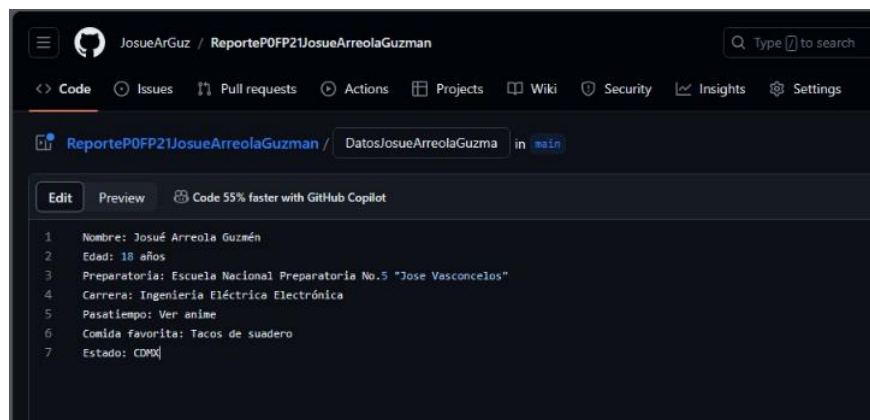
JosueArGuz / ReporteP0FP21JosueArreolaGuzman

Type / to search

Code Issues Pull requests Actions Projects Wiki Security Insights Settings

ReporteP0FP21JosueArreolaGuzman / DatosJosueArreolaGuzma in main

Edit Preview Code 55% faster with GitHub Copilot

1 Nombre: Josué Arreola Guzmén
2 Edad: 18 años
3 Preparatoria: Escuela Nacional Preparatoria No.5 "Jose Vasconcelos"
4 Carrera: Ingenieria Eléctrica Electrónica
5 Pasatiempo: Ver anime
6 Comida favorita: Tacos de suadero
7 Estado: CDMX